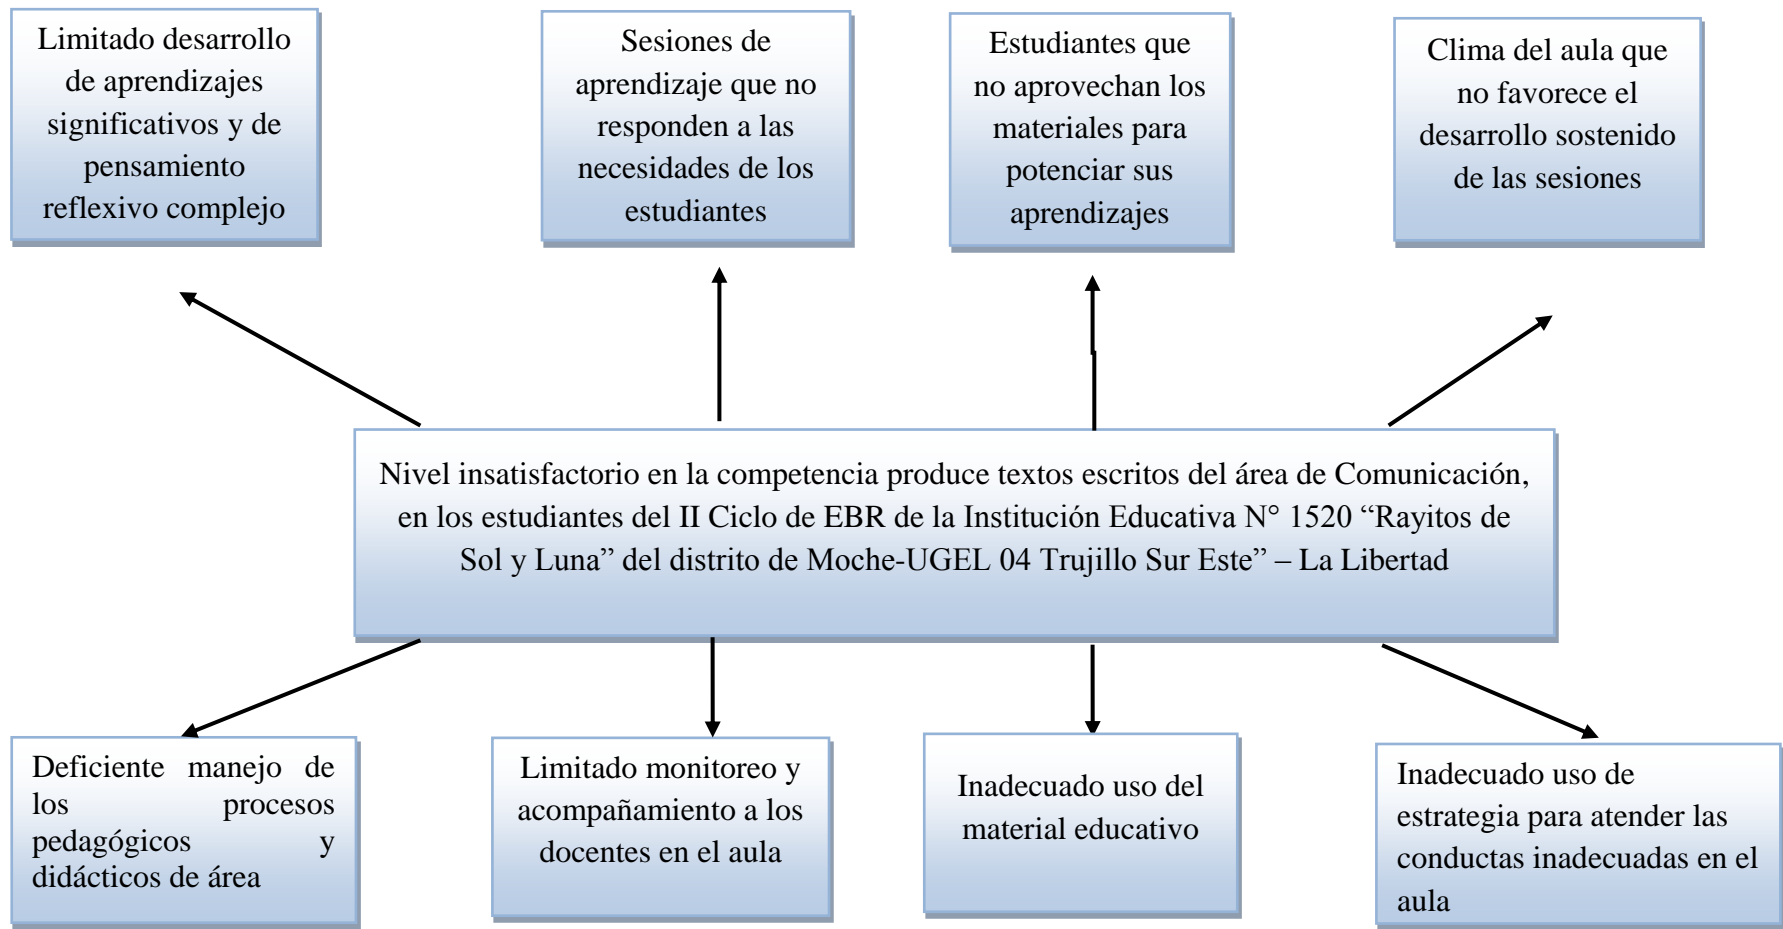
Limitado desarrollo de aprendizajes significativos y de pensamiento reflexivo complejo

Sesiones de aprendizaje que no responden a las necesidades de los estudiantes

Estudiantes que no aprovechan los materiales para potenciar sus aprendizajes

Clima del aula que no favorece el desarrollo sostenido de las sesiones

Nivel insatisfactorio en la competencia produce textos escritos del área de Comunicación, en los estudiantes del II Ciclo de EBR de la Institución Educativa N° 1520 “Rayitos de Sol y Luna” del distrito de Moche-UGEL 04 Trujillo Sur Este” – La Libertad

Deficiente manejo de los procesos pedagógicos y didácticos de área

Limitado monitoreo y acompañamiento a los docentes en el aula

Inadecuado uso del material educativo

Inadecuado uso de estrategia para atender las conductas inadecuadas en el aula